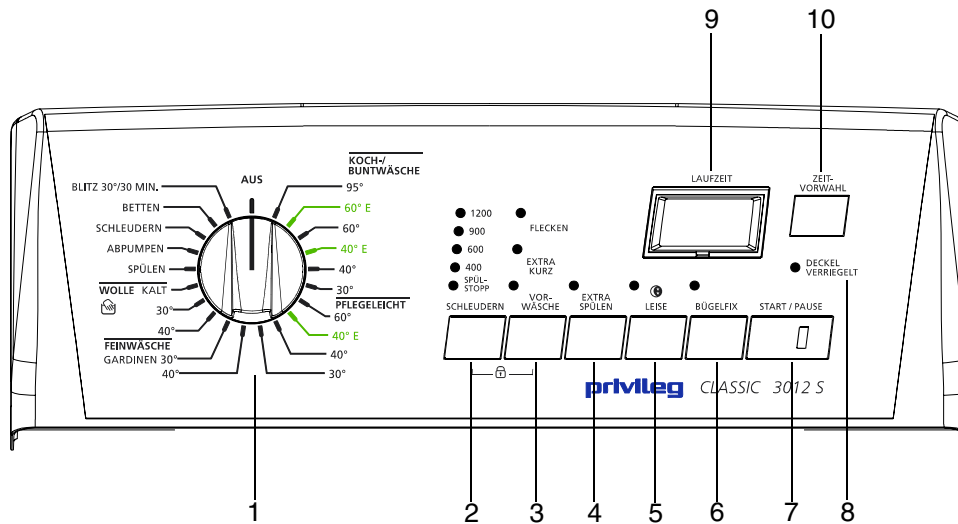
9
10

LAUFZEIT

ZEIT-VORWAHL

AUS

BLITZ 30°/30 MIN.
BETTEN
SCHLEUDERN
ABPUMPEN
SPÜLEN
WOLLE KALT
30°
40°
FEINWÄSCHE
GARDINEN 30°
40°

KOCH-/ BUNTWÄSCHE
95°
60° E
60°
40° E
40°
30°
PFLEGELEICHT
60°
40° E
40°
30°

1200
900
600
400
SPÜL-STOPP
FLECKEN
EXTRA KURZ

DECKEL VERRIEGELT

SCHLEUDERN
VOR-WÄSCHE
EXTRA SPÜLEN
LEISE
BÜGELFIX
START / PAUSE

privileg CLASSIC 3012 S

1
2
3
4
5
6
7
8